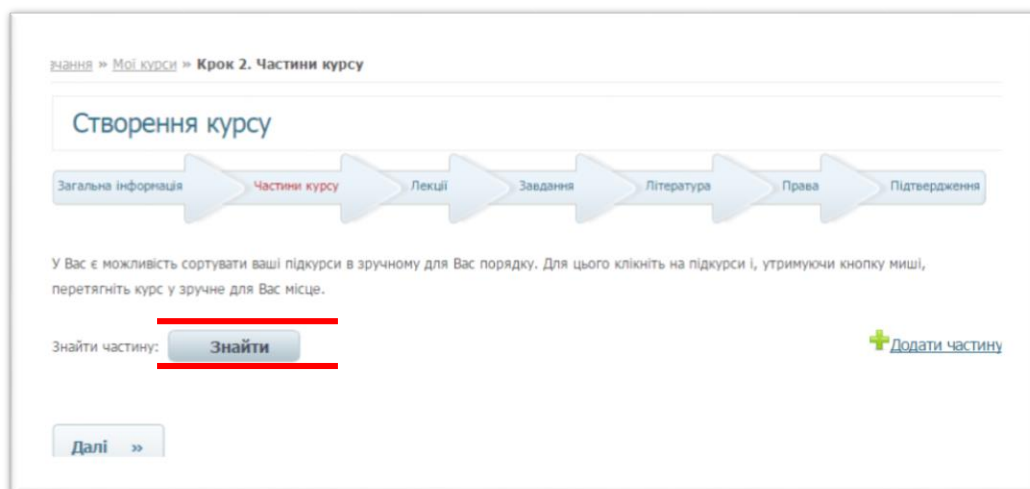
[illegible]чання » Мої курси » Крок 2. Частини курсу

Створення курсу

Загальна інформація | Частини курсу | Лекції | Завдання | Література | Права | Підтвердження

У Вас є можливість сортувати ваші підкурси в зручному для Вас порядку. Для цього клікніть на підкурси і, утримуючи кнопку миші, перетягніть курс у зручне для Вас місце.

Знайти частину: Знайти

Додати частину

Далі »